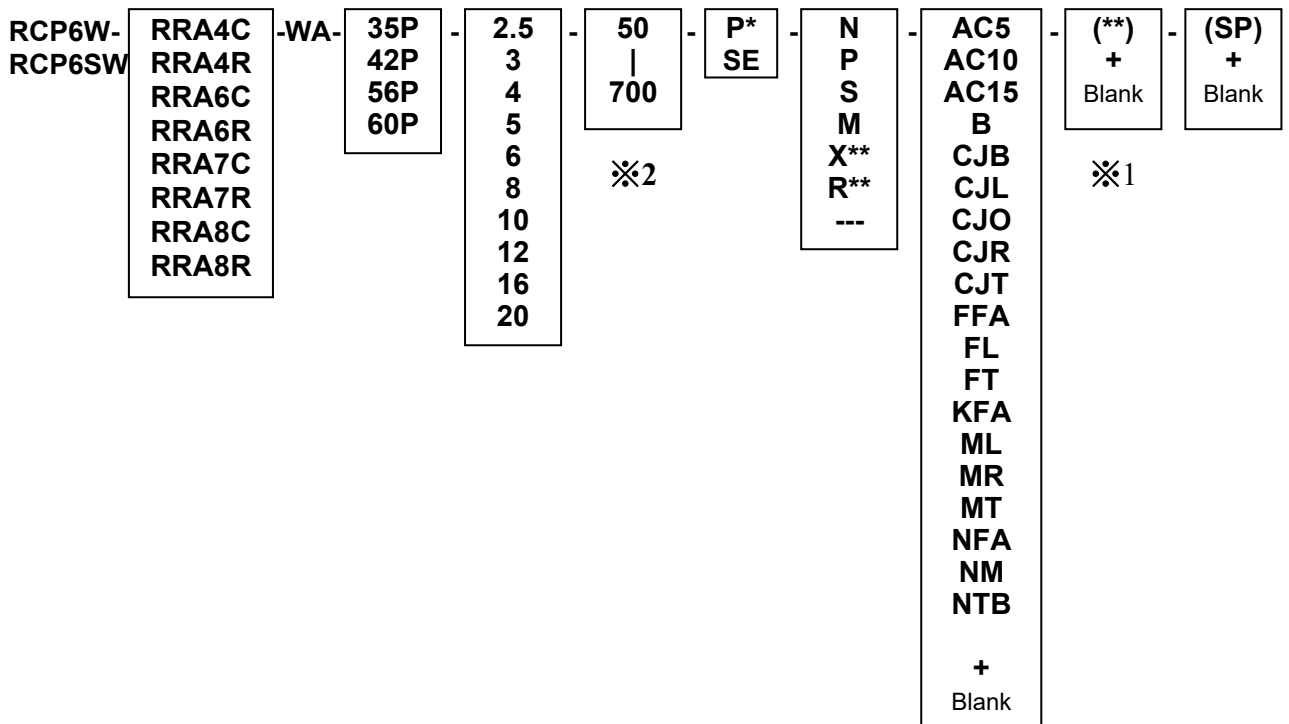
RCP6W-
RCP6SW

RRA4C
RRA4R
RRA6C
RRA6R
RRA7C
RRA7R
RRA8C
RRA8R

-WA-

35P
42P
56P
60P

-

2.5
3
4
5
6
8
10
12
16
20

-

50
|
700

※2

-

P*
SE

-

N
P
S
M
X**
R**
---

-

AC5
AC10
AC15
B
CJB
CJL
CJO
CJR
CJT
FFA
FL
FT
KFA
ML
MR
MT
NFA
NM
NTB

+
Blank

-

(**)
+
Blank

※1

-

(SP)
+
Blank